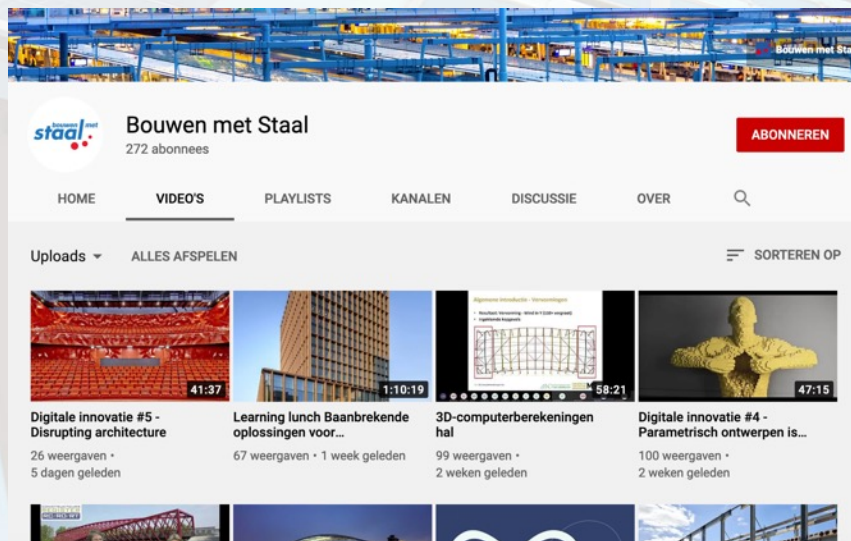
Bouwen met Sta

bouwen met staal

Bouwen met Staal
272 abonnees

ABONNEREN

HOME
VIDEO'S
PLAYLISTS
KANALEN
DISCUSSIE
OVER

Uploads
ALLES AFSPELEN
SORTEREN OP

41:37
Digitale innovatie #5 - Disrupting architecture
26 weergaven • 5 dagen geleden

1:10:19
Learning lunch Baanbrekende oplossingen voor...
67 weergaven • 1 week geleden

Algemene introductie - Verbindingen
58:21
3D-computerberekeningen hal
99 weergaven • 2 weken geleden

47:15
Digitale innovatie #4 - Parametrisch ontwerpen is...
100 weergaven • 2 weken geleden